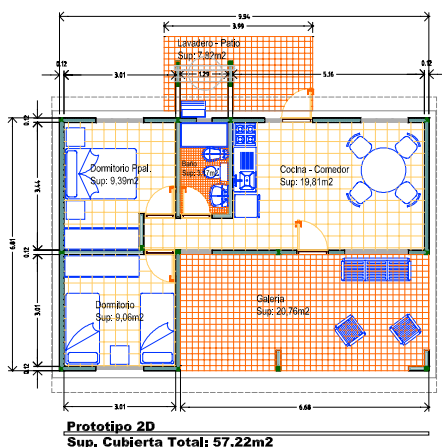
9.54
3.99
0.12
0.12
Lavadero - Patio
Sup: 7.92m2
3.01
1.29
5.36
0.12
3.44
Dormitorio Ppal.
Sup: 9.39m2
Baño
Sup: 4.7m2
Cocina - Comedor
Sup: 19,81m2
6.81
0.12
3.01
Dormitorio
Sup: 9,06m2
Galeria
Sup: 20,76m2
0.12
3.01
6.66
Prototipo 2D
Sup. Cubierta Total: 57.22m2